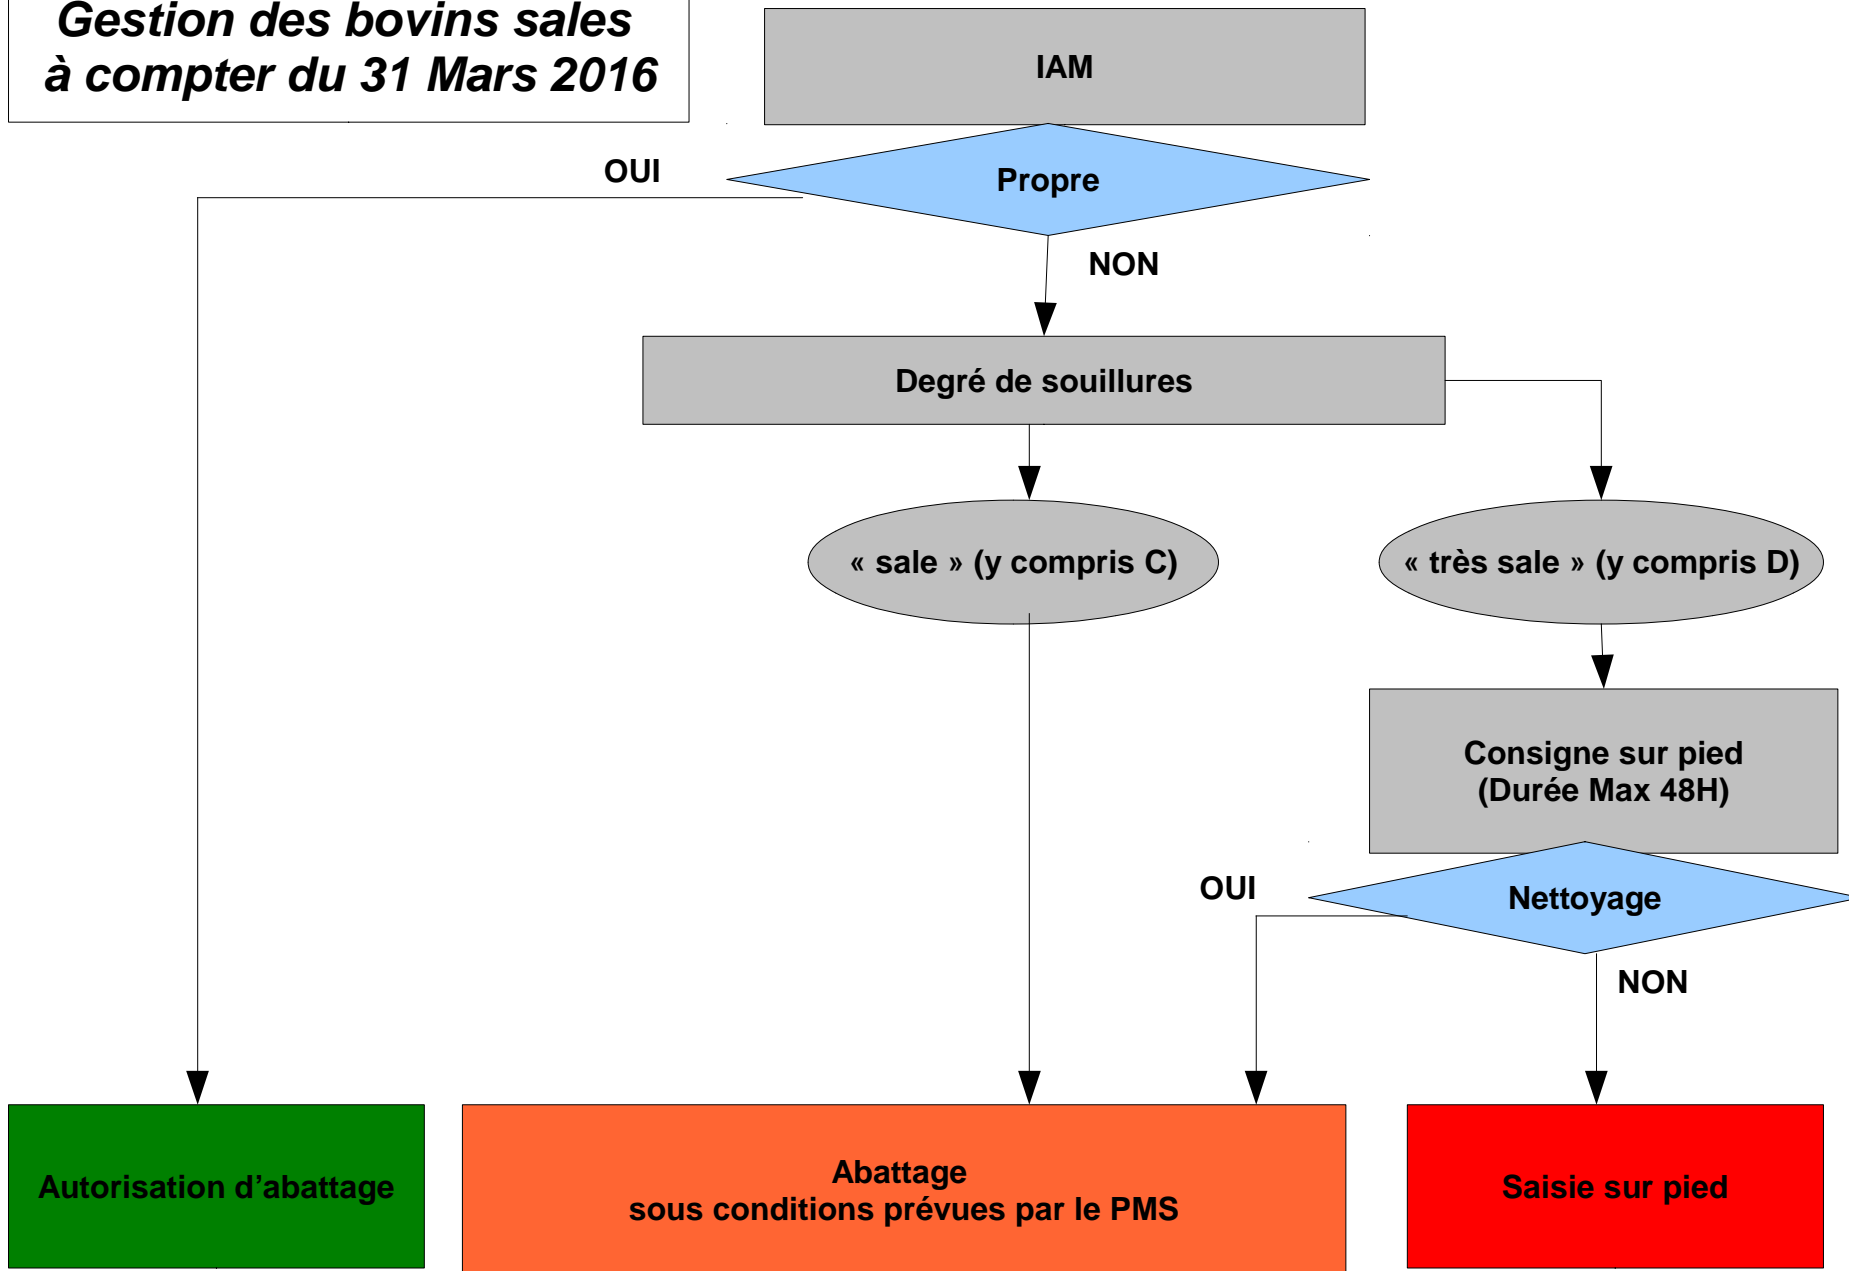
Gestion des bovins sales
à compter du 31 Mars 2016

IAM

Propre

OUI

NON

Degré de souillures

« sale » (y compris C)

« très sale » (y compris D)

Consigne sur pied
(Durée Max 48H)

Nettoyage

OUI

NON

Autorisation d’abattage

Abattage
sous conditions prévues par le PMS

Saisie sur pied